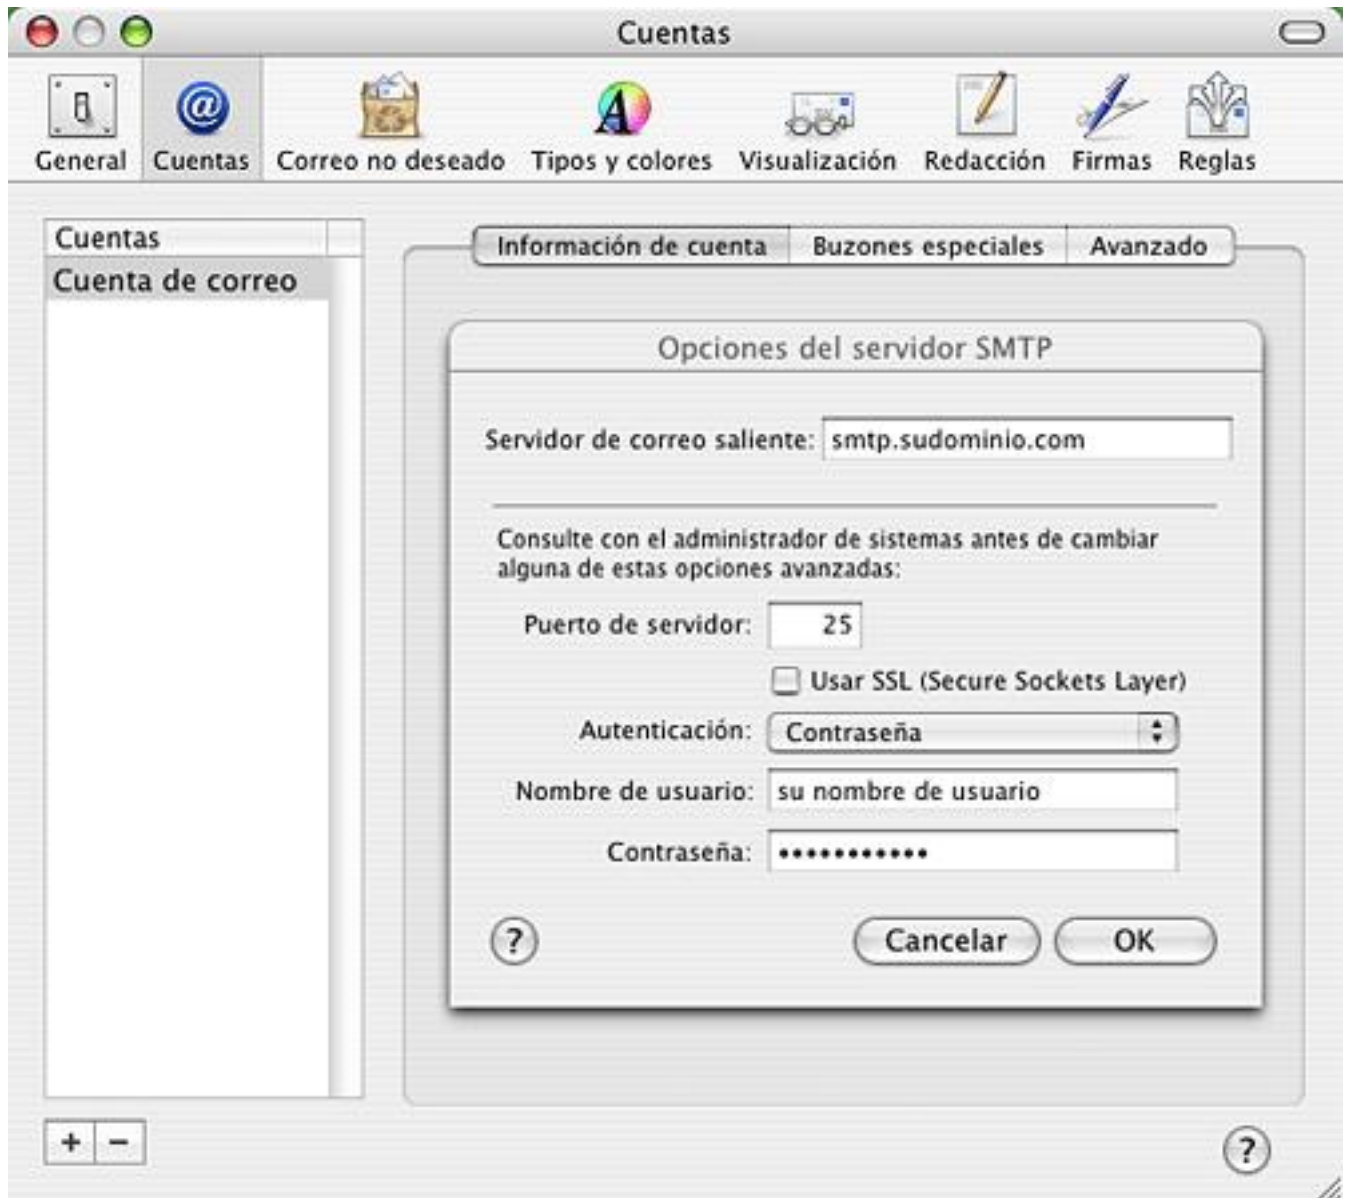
Cuentas

General Cuentas Correo no deseado Tipos y colores Visualización Redacción Firmas Reglas

Cuentas
Cuenta de correo

Información de cuenta Buzones especiales Avanzado

Opciones del servidor SMTP

Servidor de correo saliente: smtp.sudominio.com

Consulte con el administrador de sistemas antes de cambiar alguna de estas opciones avanzadas:

Puerto de servidor: 25

Usar SSL (Secure Sockets Layer)

Autenticación: Contraseña

Nombre de usuario: su nombre de usuario

Contraseña: ••••••••••••

?

Cancelar OK

+ −

?